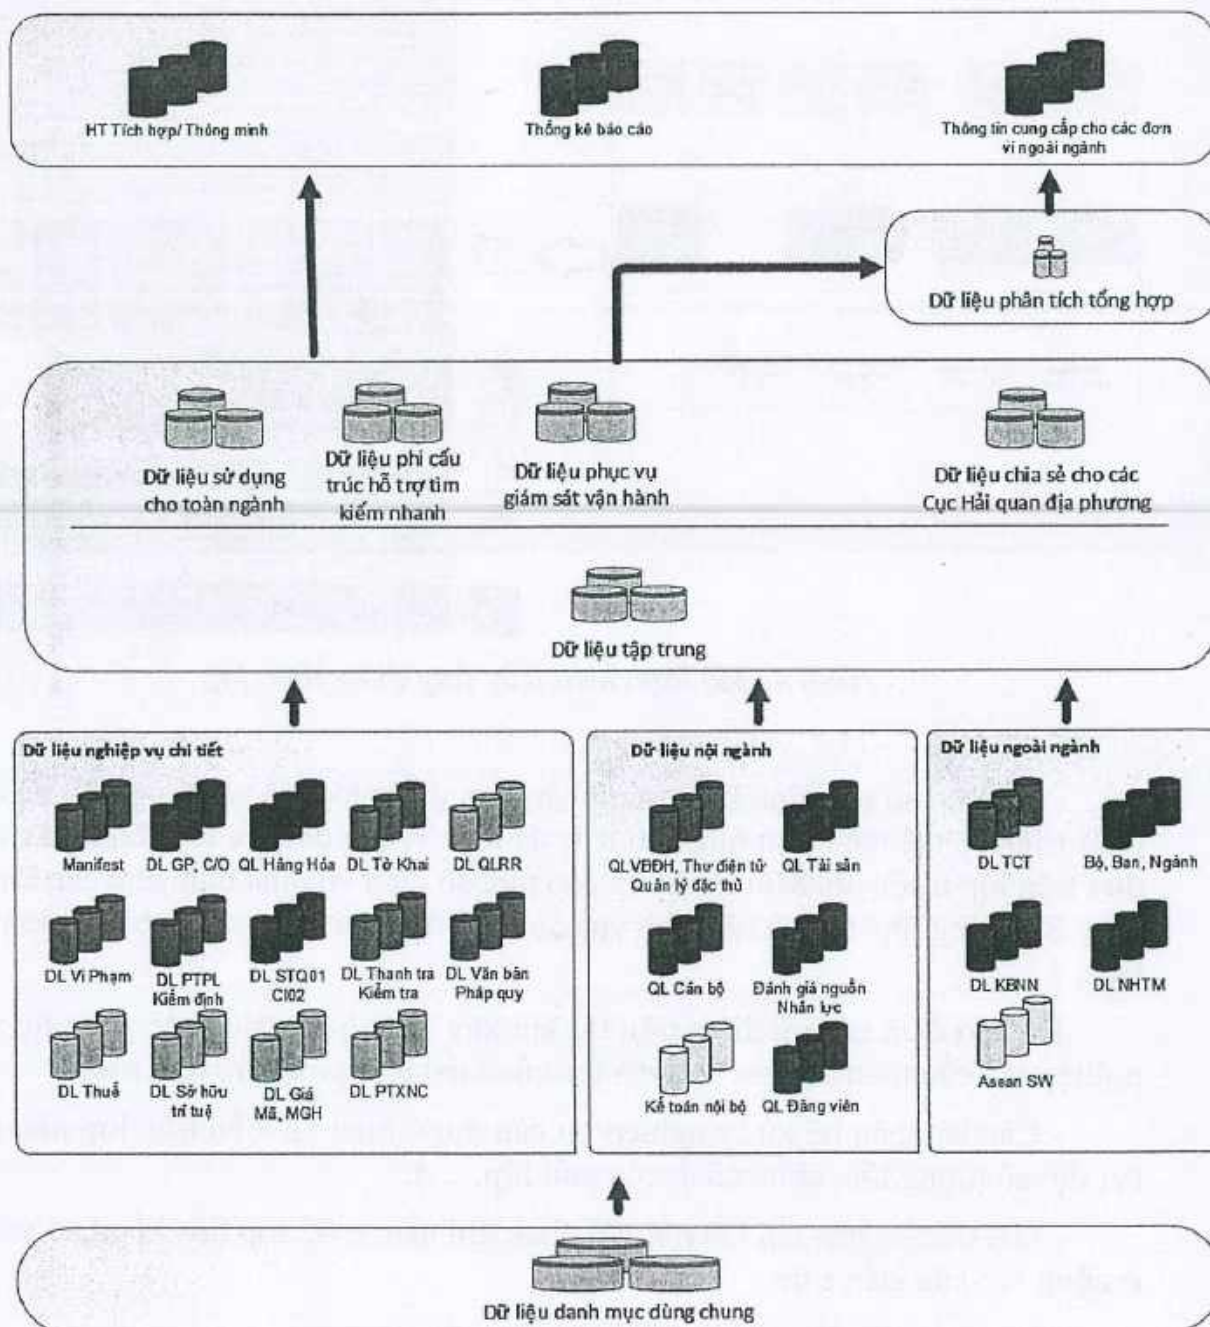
HT Tích hợp/ Thông minh

Thống kê báo cáo

Thông tin cung cấp cho các đơn vị ngoài ngành

Dữ liệu phân tích tổng hợp

Dữ liệu sử dụng cho toàn ngành

Dữ liệu phi cấu trúc hỗ trợ tìm kiếm nhanh

Dữ liệu phục vụ giám sát vận hành

Dữ liệu chia sẻ cho các Cục Hải quan địa phương

Dữ liệu tập trung

Dữ liệu nghiệp vụ chi tiết

Manifest

DL GP, C/O

QL Hàng Hóa

DL Tờ Khai

DL QLRR

DL Vi Phạm

DL PTPL Kiểm định

DL STQ01 CI02

DL Thanh tra Kiểm tra

DL Văn bản Pháp quy

DL Thuế

DL Sở hữu trí tuệ

DL Giá Mã, MGH

DL PTXNC

Dữ liệu nội ngành

QLVBĐH, Thư điện tử Quản lý đặc thù

QL Tài sản

QL Cán bộ

Đánh giá nguồn Nhân lực

Kế toán nội bộ

QL Đảng viên

Dữ liệu ngoài ngành

DL TCT

Bộ, Ban, Ngành

DL KBNN

DL NHTM

Asean SW

Dữ liệu danh mục dùng chung